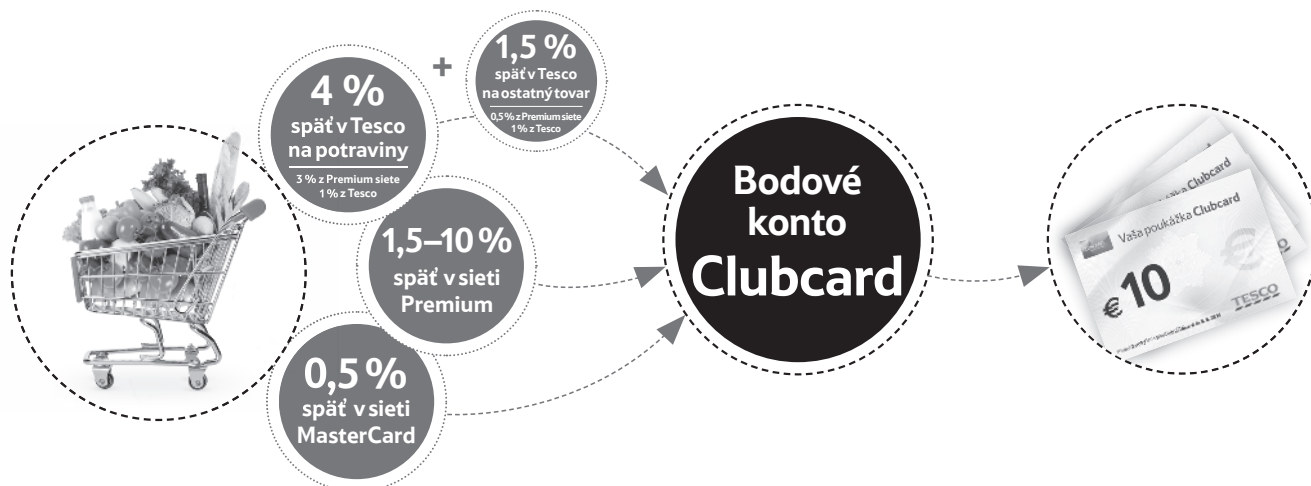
4 %
späť v Tesco
na potraviny
3 % z Premium siete
1 % z Tesco

+

1,5 %
späť v Tesco
na ostatný tovar
0,5 % z Premium siete
1 % z Tesco

1,5–10 %
späť v sieti
Premium

0,5 %
späť v sieti
MasterCard

Bodové
konto
Clubcard

Clubcard
Vaša poukážka Clubcard
€ 10
TESCO